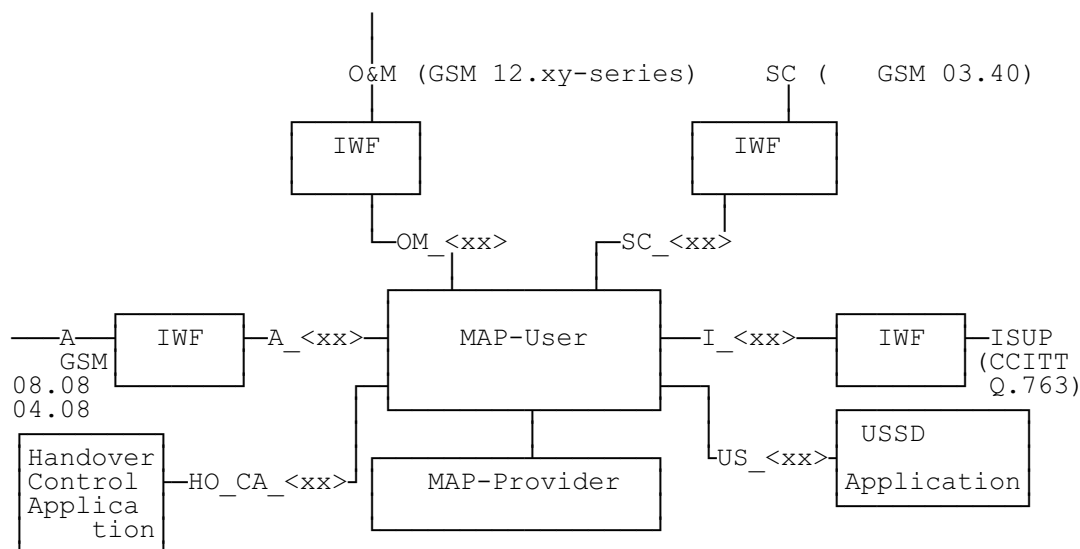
O&M (GSM 12.xy-series)

SC ( GSM 03.40)

IWF

IWF

OM_<xx>

SC_<xx>

A

GSM 08.08 04.08

IWF

A_<xx>

MAP-User

I_<xx>

IWF

ISUP (CCITT Q.763)

Handover Control Application

HO_CA_<xx>

MAP-Provider

US_<xx>

USSD Application